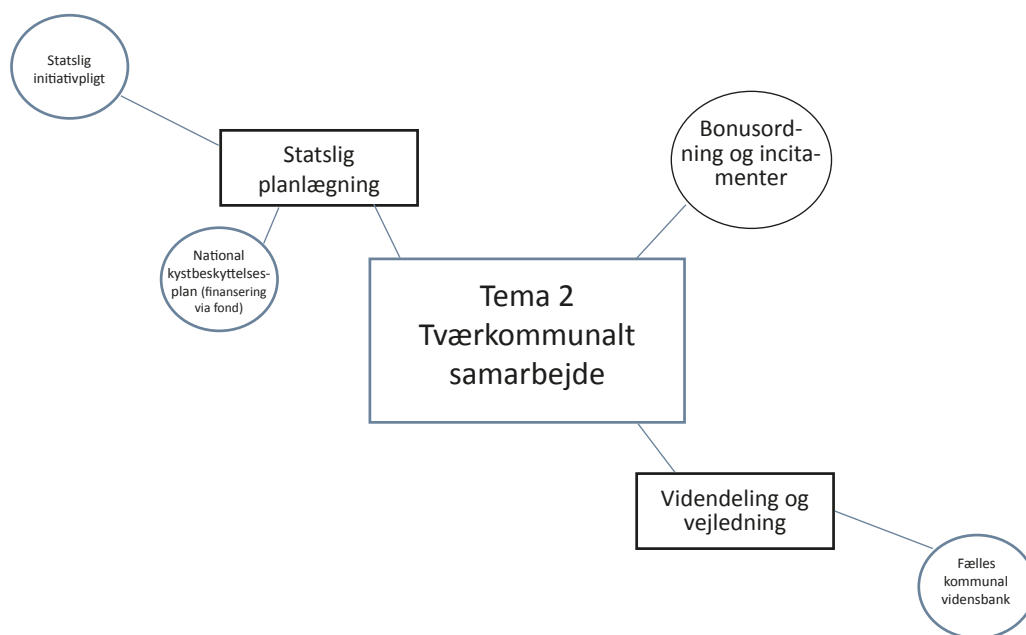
Statslig initiativpligt

Statslig planlægning

National kystbeskyttelsesplan (finansering via fond)

Tema 2 Tværkommunalt samarbejde

Bonusordning og incitamenter

Videndeling og vejledning

Fælles kommunal vidensbank